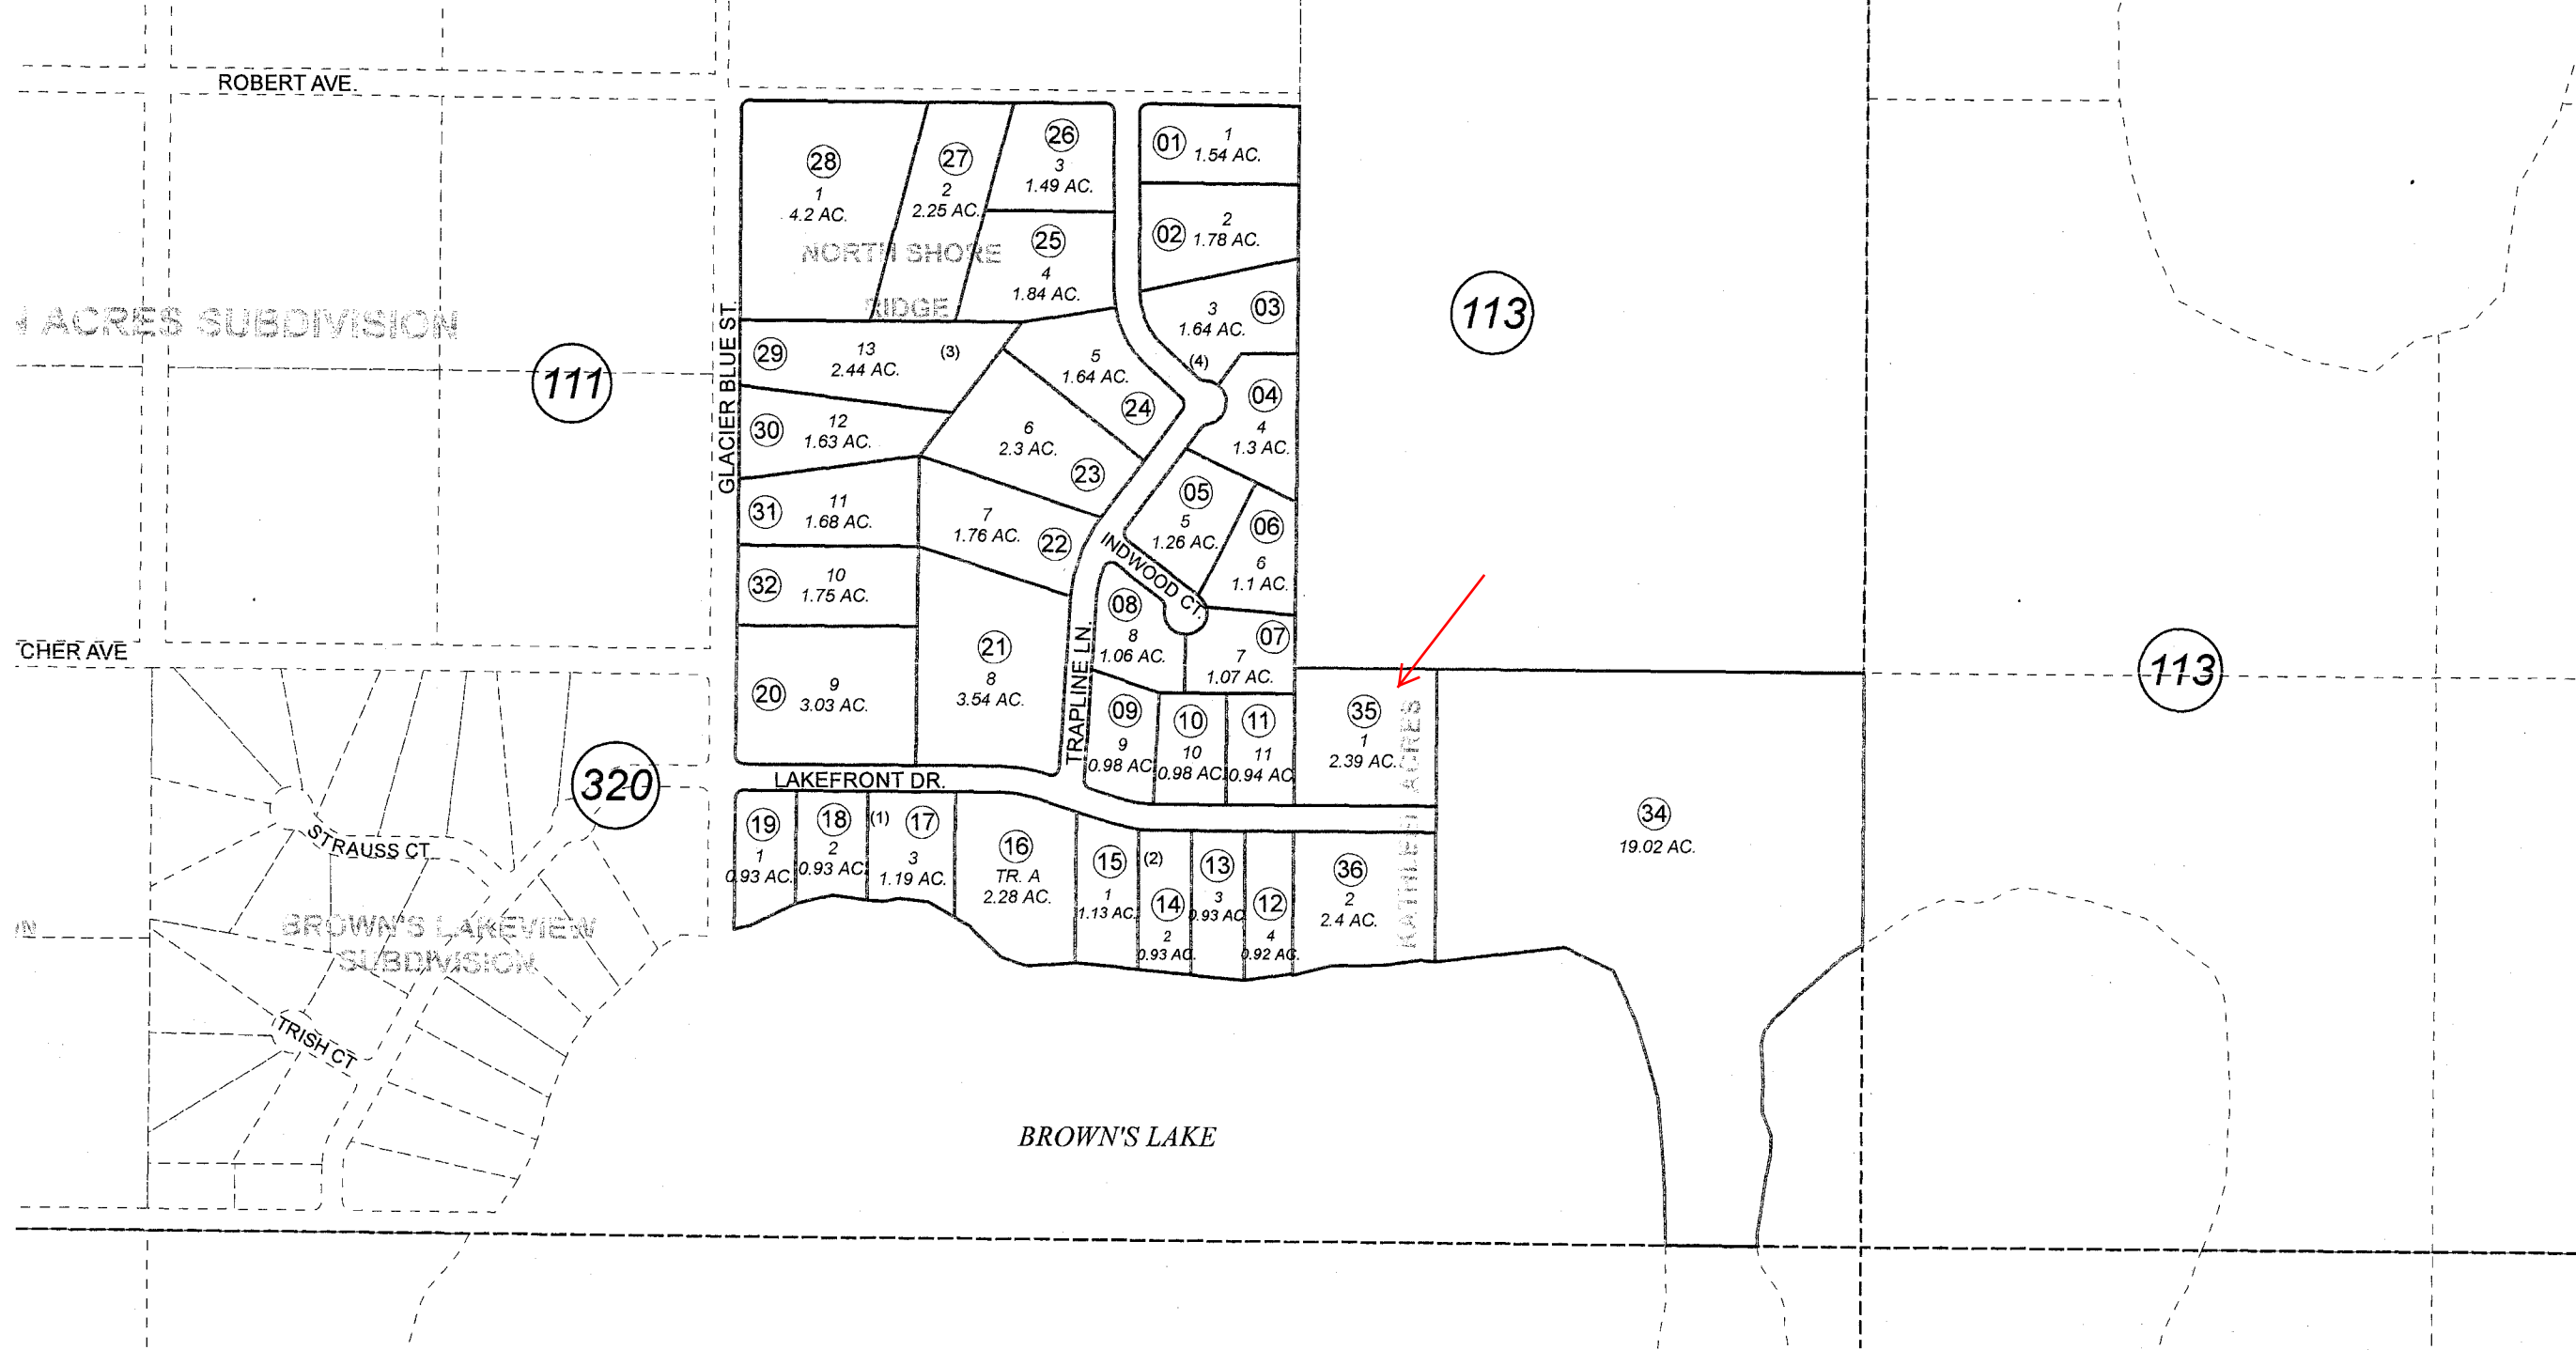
ROBERT AVE.

ACRES SUBDIVISION

111

CHER AVE

GLACIER BLUE ST.

28
1
4.2 AC.

27
2
2.25 AC.

26
3
1.49 AC.

25
4
1.84 AC.

NORTH SHORE RIDGE

01
1
1.54 AC.

02
2
1.78 AC.

3
1.64 AC.
03

(4)

113

29
13
2.44 AC.
(3)

5
1.64 AC.
24

30
12
1.63 AC.

6
2.3 AC.
23

04
4
1.3 AC.

31
11
1.68 AC.

7
1.76 AC.
22

05
5
1.26 AC.

06
6
1.1 AC.

WINDWOOD CT.

32
10
1.75 AC.

08
8
1.06 AC.

07
7
1.07 AC.

21
8
3.54 AC.

TRAPLINE LN.

20
9
3.03 AC.

09
9
0.98 AC.

10
10
0.98 AC.

11
11
0.94 AC.

35
1
2.39 AC.

KATHLEEN ACRES

113

34
19.02 AC.

320

LAKEFRONT DR.

19
1
0.93 AC.

18
2
0.93 AC.

(1)
17
3
1.19 AC.

16
TR. A
2.28 AC.

15
1
1.13 AC.

(2)
14
2
0.93 AC.

13
3
0.93 AC.

12
4
0.92 AC.

36
2
2.4 AC.

STRAUSS CT

BROWN'S LAKEVIEW SUBDIVISION

TRISH CT

BROWN'S LAKE